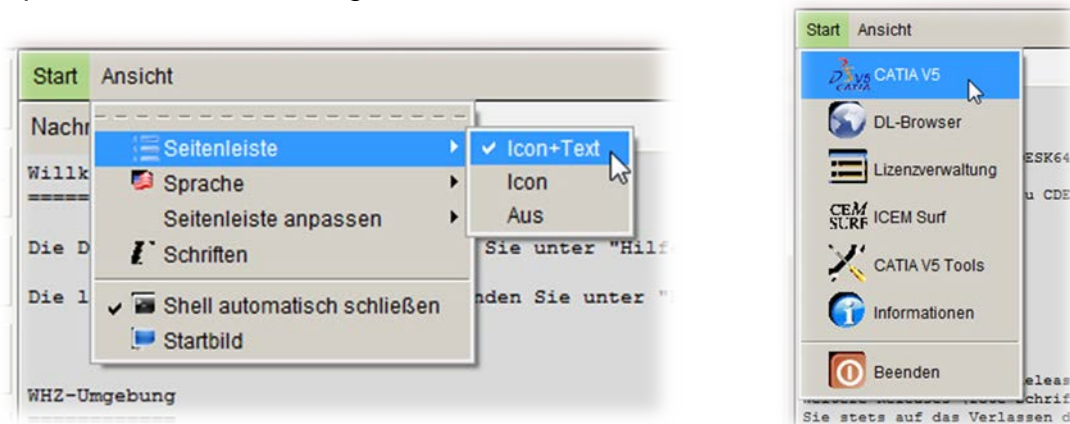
Start Ansicht

Nachr

Seitenleiste

Icon+Text

Icon

Aus

Willk

Sprache

Seitenleiste anpassen

Die D

Sie unter "Hilf

Schriften

Die l

Shell automatisch schließen

nden Sie unter "

Startbild

WHZ-Umgebung

Start Ansicht

CATIA V5

DL-Browser

ESK64

u CDE

Lizenzverwaltung

ICEM Surf

CATIA V5 Tools

Informationen

Beenden

eleas

chrif

Sie stets auf das Verlassen d